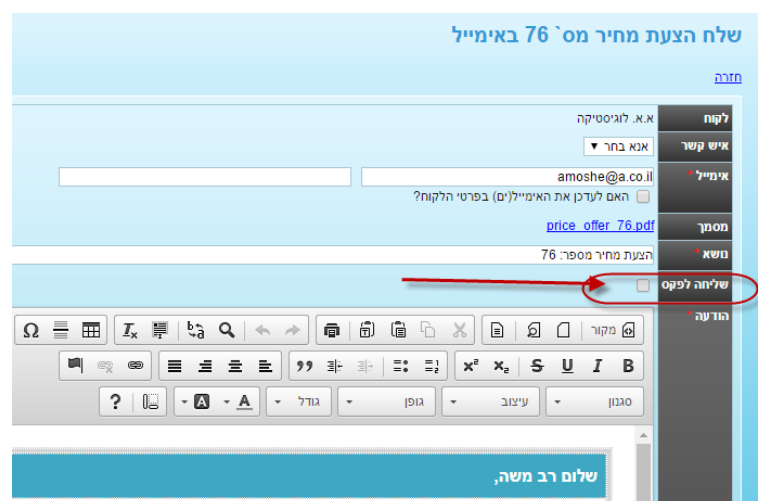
שלח הצעת מחיר מס` 76 באימייל

חזרה

לקוח
א.א. לוגיסטיקה

איש קשר
אנא בחר

אימייל *
amoshe@a.co.il

האם לעדכן את האימייל(ים) בפרטי הלקוח?

מסמך
price_offer_76.pdf

נושא
הצעת מחיר מספר: 76

שליחה לפקס

הודעה *

מקור

B I U S $x_2$ $x^2$

סגנון
עיצוב
גופן
גודל

?

שלום רב משה,